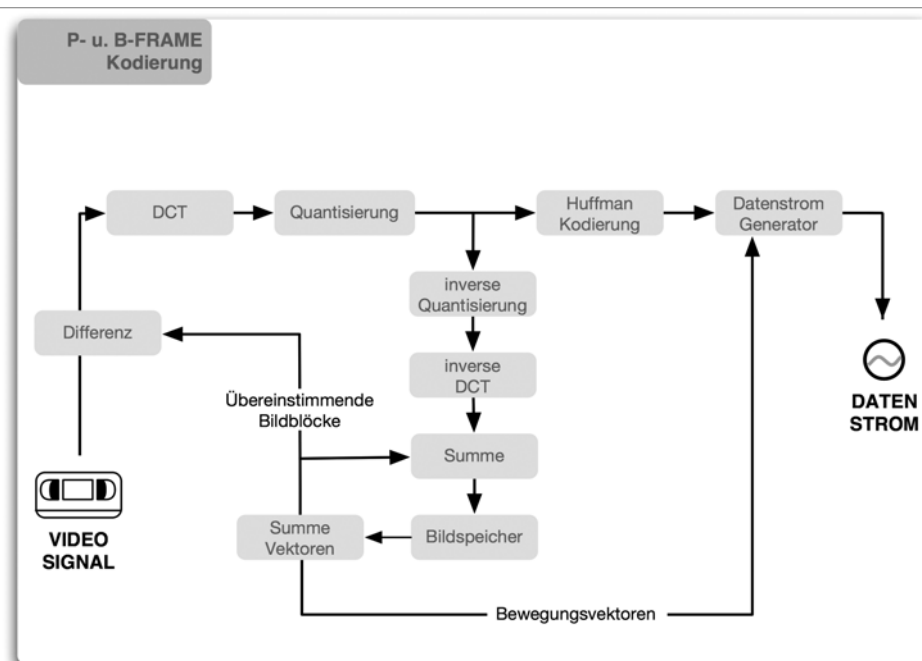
P- u. B-FRAME
Kodierung

DCT

Quantisierung

Huffman
Kodierung

Datenstrom
Generator

inverse
Quantisierung

Differenz

inverse
DCT

Übereinstimmende
Bildblöcke

DATEN
STROM

Summe

VIDEO
SIGNAL

Summe
Vektoren

Bildspeicher

Bewegungsvektoren